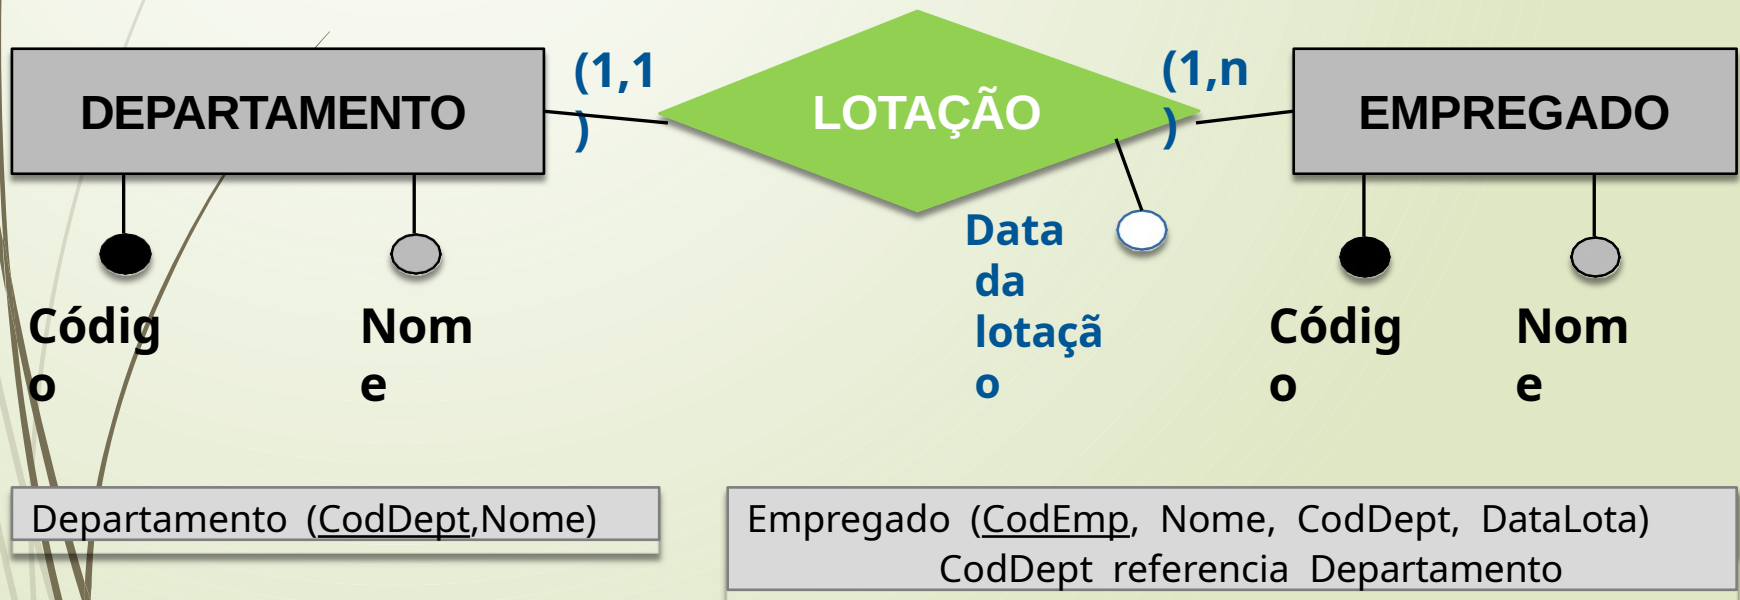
DEPARTAMENTO

(1,1
)

LOTAÇÃO

(1,n
)

EMPREGADO

Códig
o

Nom
e

Data
da
lotaçã
o

Códig
o

Nom
e

Departamento (CodDept,Nome)

Empregado (CodEmp, Nome, CodDept, DataLota)
CodDept referencia Departamento